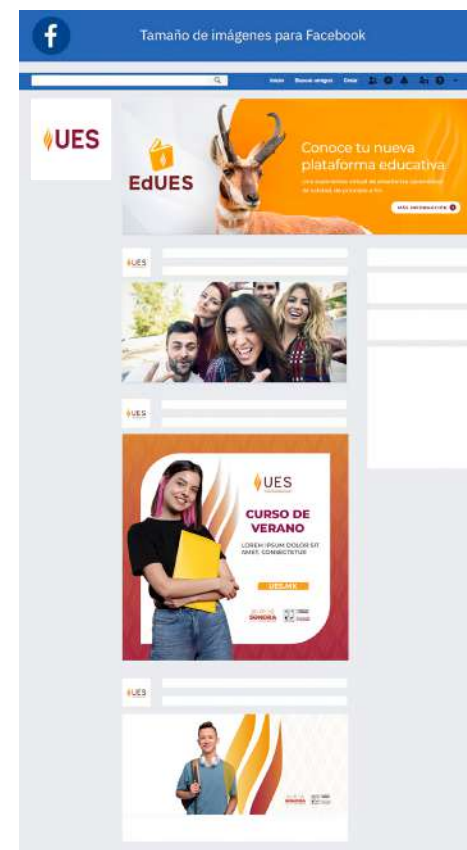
Tamaño de imágenes para Facebook

Inicio Buscar amigos Crear

UES

EdUES

Conoce tu nueva plataforma educativa

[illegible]

MÁS INFORMACIÓN

UES

UES

UES

CURSO DE VERANO

LOREM IPSUM DOLOR SIT AMET, CONSECTETUR

UES.MX

SONORA

UES